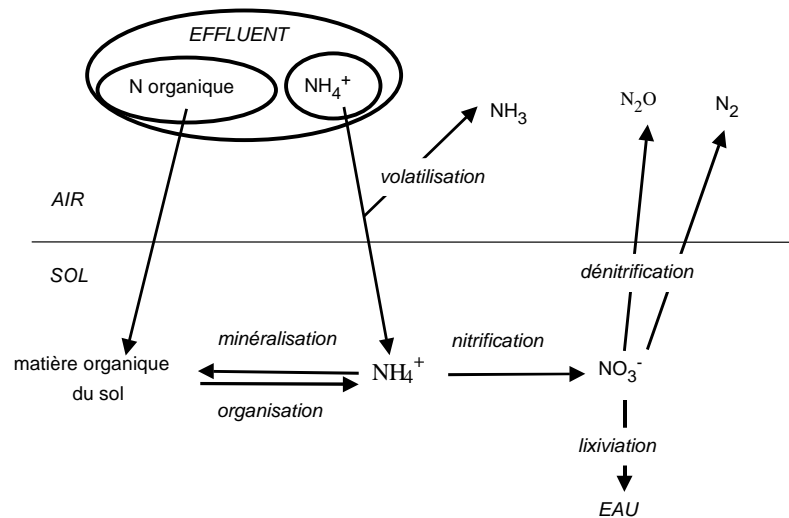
EFFLUENT

N organique

$NH_4^+$

$NH_3$

$N_2O$

$N_2$

volatilisation

AIR

SOL

dénitrification

minéralisation

nitrification

matière organique du sol

$NH_4^+$

$NO_3^-$

organisation

lixiviation

EAU